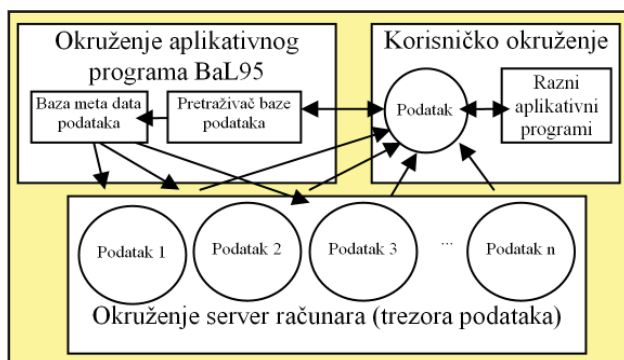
Okruženje aplikativnog programa BaL95

Baza meta data podataka

Pretraživač baze podataka

Korisničko okruženje

Podatak

Razni aplikativni programi

Podatak 1

Podatak 2

Podatak 3

...

Podatak n

Okruženje server računara (trezora podataka)